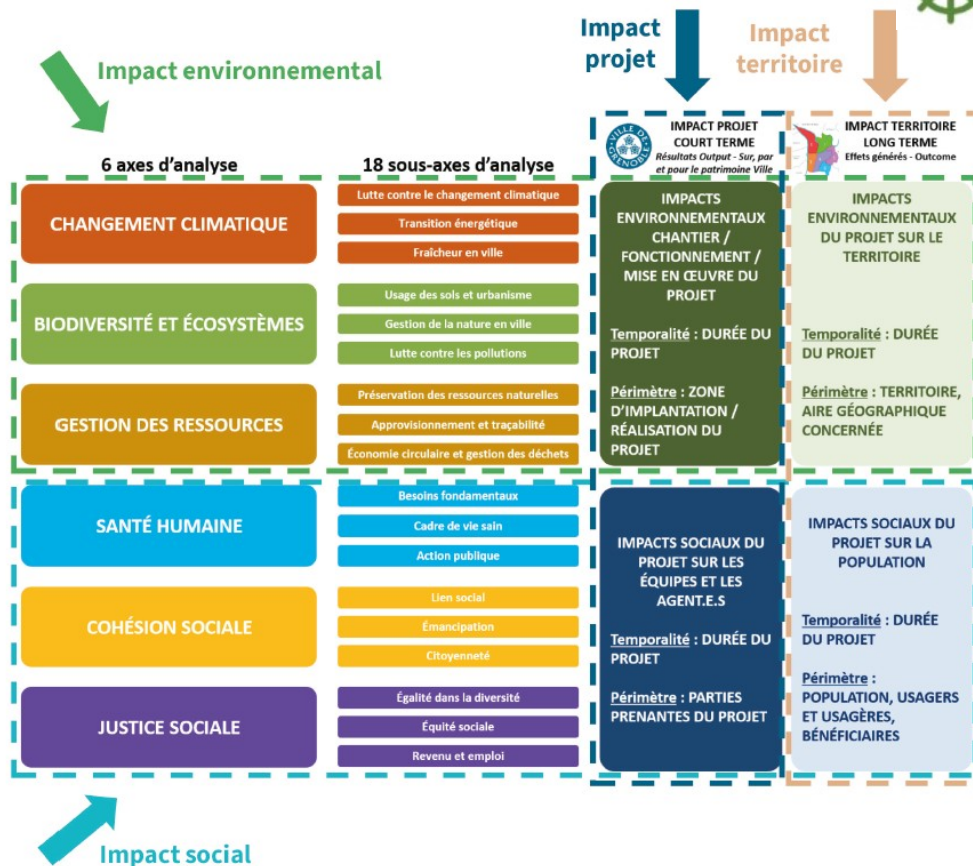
Impact projet

Impact territoire

Impact environnemental

6 axes d'analyse

18 sous-axes d'analyse

VILLE DE GRENOBLE

IMPACT PROJET COURT TERME
Résultats Output - Sur, par et pour le patrimoine Ville

IMPACT TERRITOIRE LONG TERME
Effets générés - Outcome

CHANGEMENT CLIMATIQUE

Lutte contre le changement climatique
Transition énergétique
Fraîcheur en ville

BIODIVERSITÉ ET ÉCOSYSTÈMES

Usage des sols et urbanisme
Gestion de la nature en ville
Lutte contre les pollutions

GESTION DES RESSOURCES

Préservation des ressources naturelles
Approvisionnement et traçabilité
Économie circulaire et gestion des déchets

IMPACTS ENVIRONNEMENTAUX CHANTIER / FONCTIONNEMENT / MISE EN ŒUVRE DU PROJET

Temporalité : DURÉE DU PROJET

Périmètre : ZONE D'IMPLANTATION / RÉALISATION DU PROJET

IMPACTS ENVIRONNEMENTAUX DU PROJET SUR LE TERRITOIRE

Temporalité : DURÉE DU PROJET

Périmètre : TERRITOIRE, AIRE GÉOGRAPHIQUE CONCERNÉE

SANTÉ HUMAINE

Besoins fondamentaux
Cadre de vie sain
Action publique

COHÉSION SOCIALE

Lien social
Émancipation
Citoyenneté

JUSTICE SOCIALE

Égalité dans la diversité
Équité sociale
Revenu et emploi

IMPACTS SOCIAUX DU PROJET SUR LES ÉQUIPES ET LES AGENT.E.S

Temporalité : DURÉE DU PROJET

Périmètre : PARTIES PRENANTES DU PROJET

IMPACTS SOCIAUX DU PROJET SUR LA POPULATION

Temporalité : DURÉE DU PROJET

Périmètre : POPULATION, USAGERS ET USAGÈRES, BÉNÉFICIAIRES

Impact social